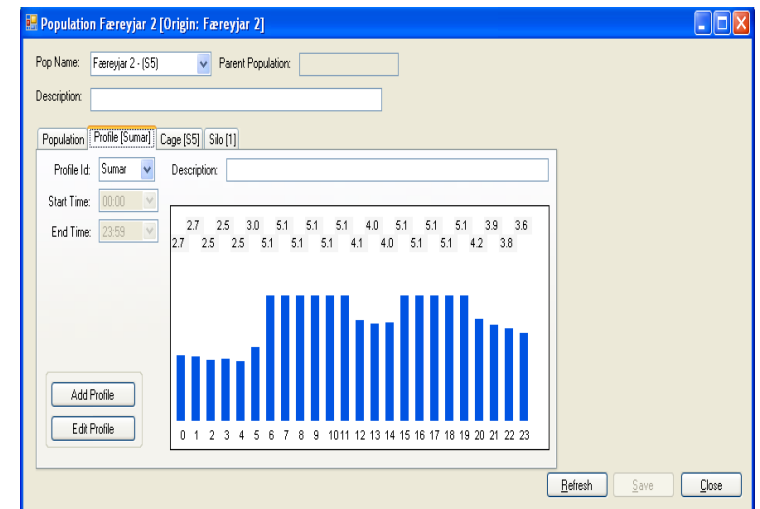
Population Færeyjar 2 [Origin: Færeyjar 2]

Pop Name: Færeyjar 2 - (S5)
Parent Population:

Description:

Population | Profile [Sumar] | Cage [S5] | Silo [1]

Profile Id: Sumar
Description:

Start Time: 00:00

End Time: 23:59

2.7 2.5 3.0 5.1 5.1 5.1 4.0 5.1 5.1 5.1 3.9 3.6
2.7 2.5 2.5 5.1 5.1 5.1 4.1 4.0 5.1 5.1 4.2 3.8

0 1 2 3 4 5 6 7 8 9 10 11 12 13 14 15 16 17 18 19 20 21 22 23

Add Profile

Edit Profile

Refresh Save Close